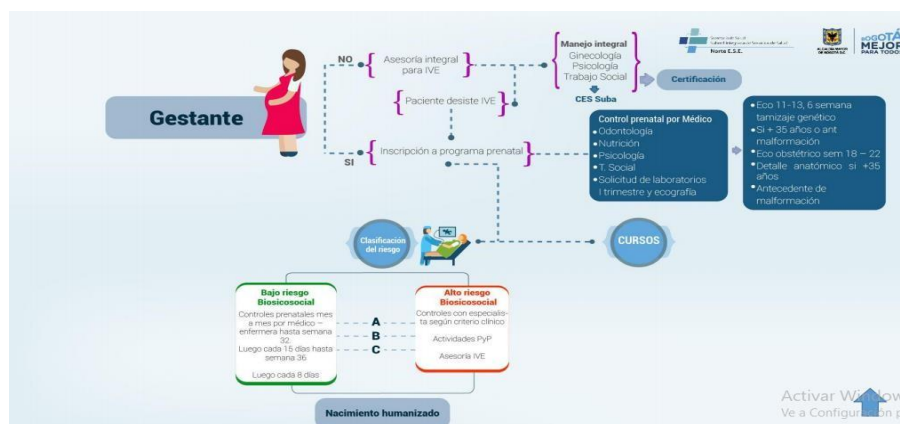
Gestante

NO

Asesoría integral para IVE

Paciente desiste IVE

SI

Inscripción a programa prenatal

Manejo integral
Ginecología
Psicología
Trabajo Social

Certificación

CES Suba

Norte E.S.E.

BOGOTÁ MEJOR PARA TODOS

Control prenatal por Médico
• Odontología
• Nutrición
• Psicología
• T. Social
• Solicitud de laboratorios I trimestre y ecografía

• Eco 11-13, 6 semana tamizaje genético
• Si + 35 años o ant malformación
• Eco obstétrico sem 18 – 22
• Detalle anatómico si +35 años
• Antecedente de malformación

Clasificación del riesgo

CURSOS

Bajo riesgo Biosicosocial
Controles prenatales mes a mes por médico – enfermera hasta semana 32.
Luego cada 15 días hasta semana 36
Luego cada 8 días

A
B
C

Alto riesgo Biosicosocial
Controles con especialista según criterio clínico
Actividades PyP
Asesoría IVE

Nacimiento humanizado

Activar Windows
Ve a Configuración p